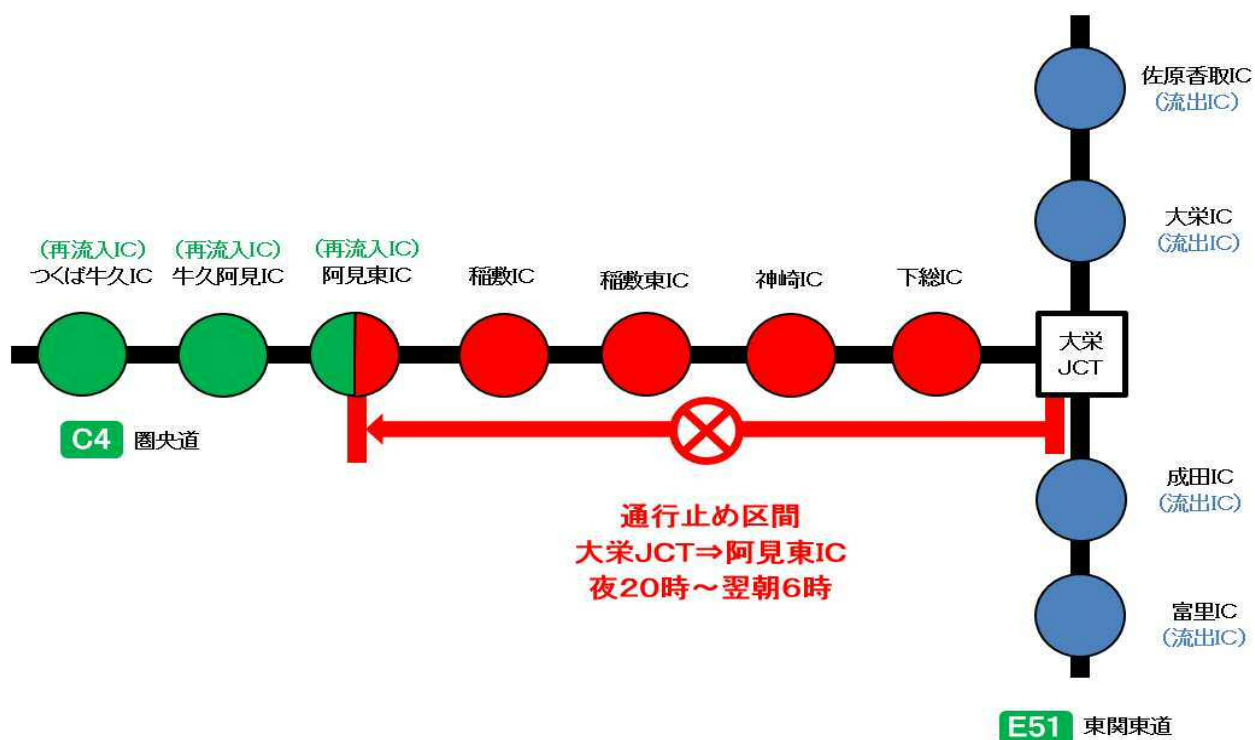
佐原香取IC
(流出IC)

大栄IC
(流出IC)

(再流入IC)
つくば牛久IC

(再流入IC)
牛久阿見IC

(再流入IC)
阿見東IC

稲敷IC

稲敷東IC

神崎IC

下総IC

大栄
JCT

C4 圏央道

成田IC
(流出IC)

通行止め区間
大栄JCT⇒阿見東IC
夜20時～翌朝6時

富里IC
(流出IC)

E51 東関東道